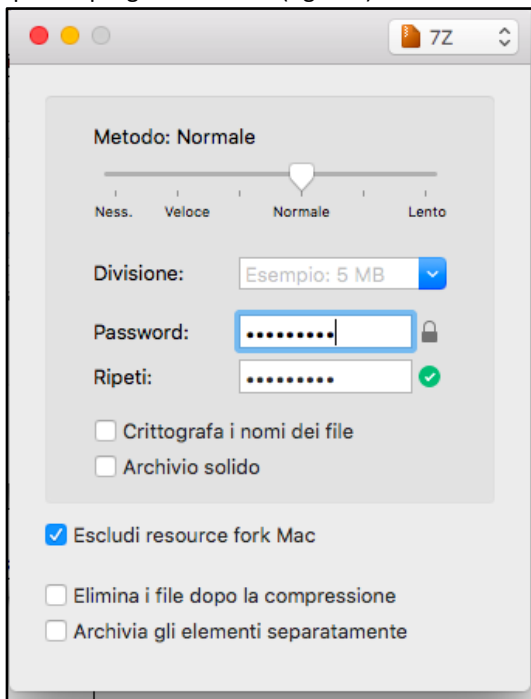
7Z

Metodo: Normale

Ness. Veloce Normale Lento

Divisione: Esempio: 5 MB

Password: •••••••••

Ripeti: •••••••••

Crittografa i nomi dei file

Archivio solido

Escludi resource fork Mac

Elimina i file dopo la compressione

Archivia gli elementi separatamente